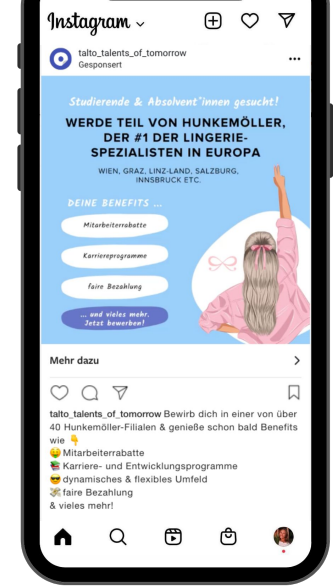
Instagram

talto_talents_of_tomorrow
Gesponsert

Studierende & Absolvent*innen gesucht!

WERDE TEIL VON HUNKEMÖLLER, DER #1 DER LINGERIE-SPEZIALISTEN IN EUROPA

WIEN, GRAZ, LINZ-LAND, SALZBURG, INNSBRUCK ETC.

DEINE BENEFITS ...

Mitarbeiterrabatte

Karriereprogramme

faire Bezahlung

... und vieles mehr. Jetzt bewerben!

Mehr dazu

talto_talents_of_tomorrow Bewirb dich in einer von über 40 Hunkemöller-Filialen & genieße schon bald Benefits wie 👇
😜 Mitarbeiterrabatte
📚 Karriere- und Entwicklungsprogramme
😎 dynamisches & flexibles Umfeld
💸 faire Bezahlung
& vieles mehr!